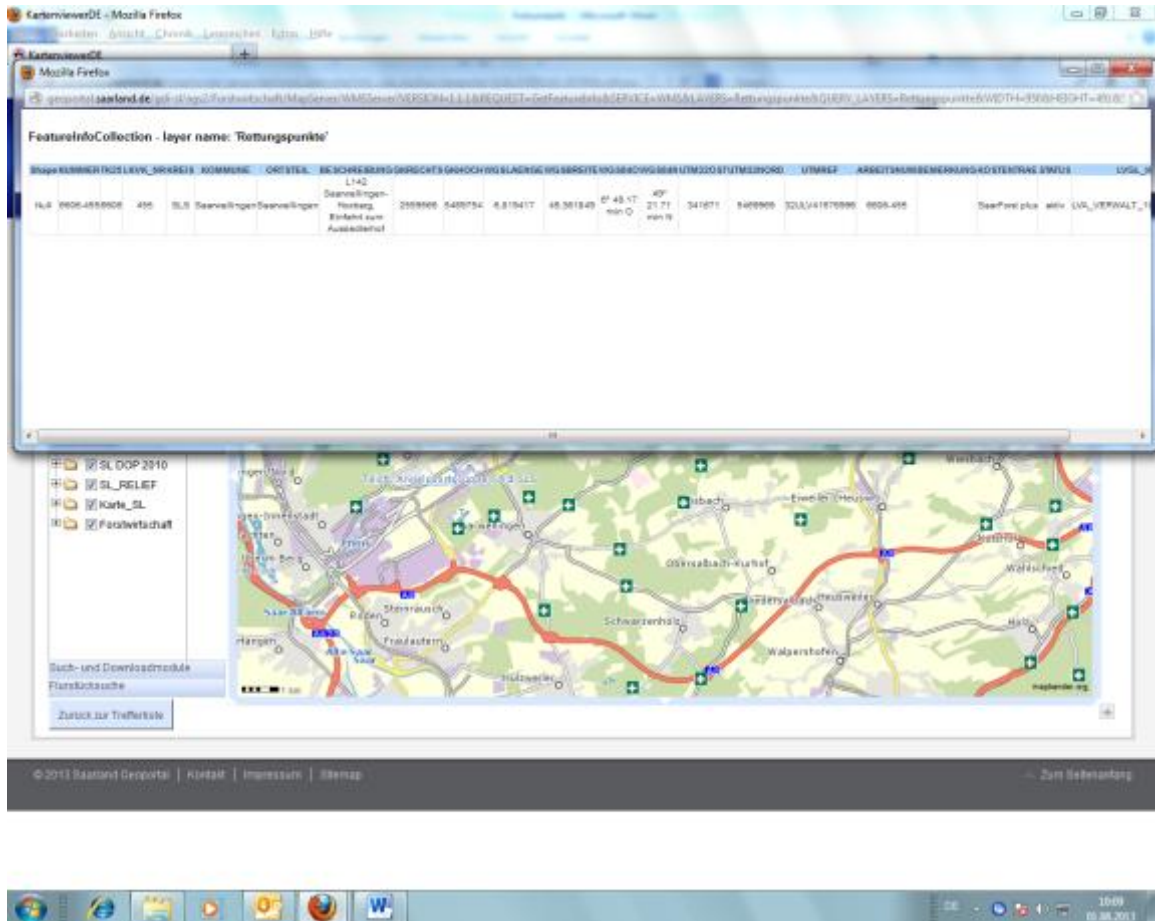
KartenviewerDE - Mozilla Firefox

Bearbeiten Ansicht Chronik Lesezeichen Extras Hilfe

KartenviewerDE

Mozilla Firefox

geoportal.saarland.de/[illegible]

FeatureInfoCollection - layer name: 'Rettungspunkte'

| Shape | NUMMER | TK25 | LKVK_SR | KREIS | KOMMUNE | ORTSTEIL | BESCHREIBUNG | GKRECHTS | GKHOCH | WGSLAENGE | WGSBREITE | WGSBGO | WGSBGN | UTM32O | UTM32NORD | UTMREF | ARBEITSNUM | BEMERKUNG | KOSTENTRAE | STATUS | LVA_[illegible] |
|---|---|---|---|---|---|---|---|---|---|---|---|---|---|---|---|---|---|---|---|---|---|
| Null | 6606-455 | 6606 | 455 | SLS | Saarwellingen | Saarwellingen | L142 Saarwellingen-Nonberg, Einfahrt zum Aussiedlerhof | 2558966 | 5469754 | 6.815417 | 49.361849 | 6° 48.17 min O | 49° 21.71 min N | 341871 | 5469966 | 32ULU41676966 | 6606-455 | | SaarForst plus | aktiv | LVA_VERWALT_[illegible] |

SL DOP 2010
SL_RELIEF
Karte_SL
Forstwirtschaft

Such- und Downloadmodule
Flurstücksuche
Zurück zur Trefferliste

Saarwellingen
Eisbach
Eiweiler
Heusweiler
Steinbach
Obersalbach-Kurhof
Schwarzenholz
Walpershofen
Fraulautern
Hülzweiler
Wahlschied
Holz
Riegelsberg
Saarlouis
Roden
Hargarten
1 km
mapbender.org

© 2013 Saarland Geoportal | Kontakt | Impressum | Sitemap
Zum Seitenanfang

DE
10:09
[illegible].08.2013